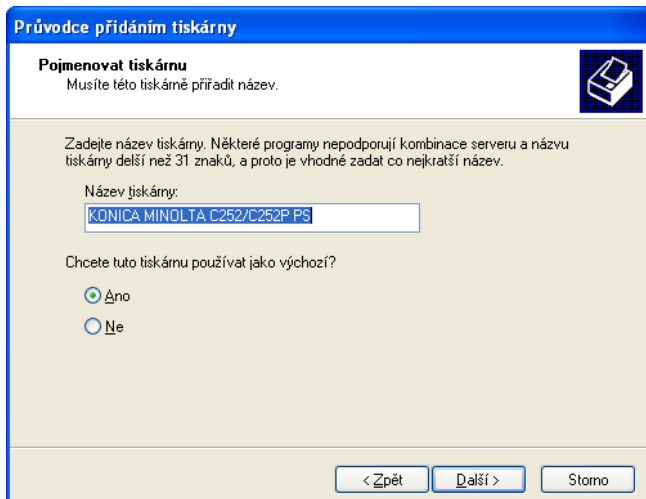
Průvodce přidáním tiskárny

Pojmenovat tiskárnu
Musíte této tiskárně přiřadit název.

Zadejte název tiskárny. Některé programy nepodporují kombinace serveru a názvu tiskárny delší než 31 znaků, a proto je vhodné zadat co nejkratší název.

Název tiskárny:
KONICA MINOLTA C252/C252P PS

Chcete tuto tiskárnu používat jako výchozí?

Ano

Ne

< Zpět
Další >
Storno